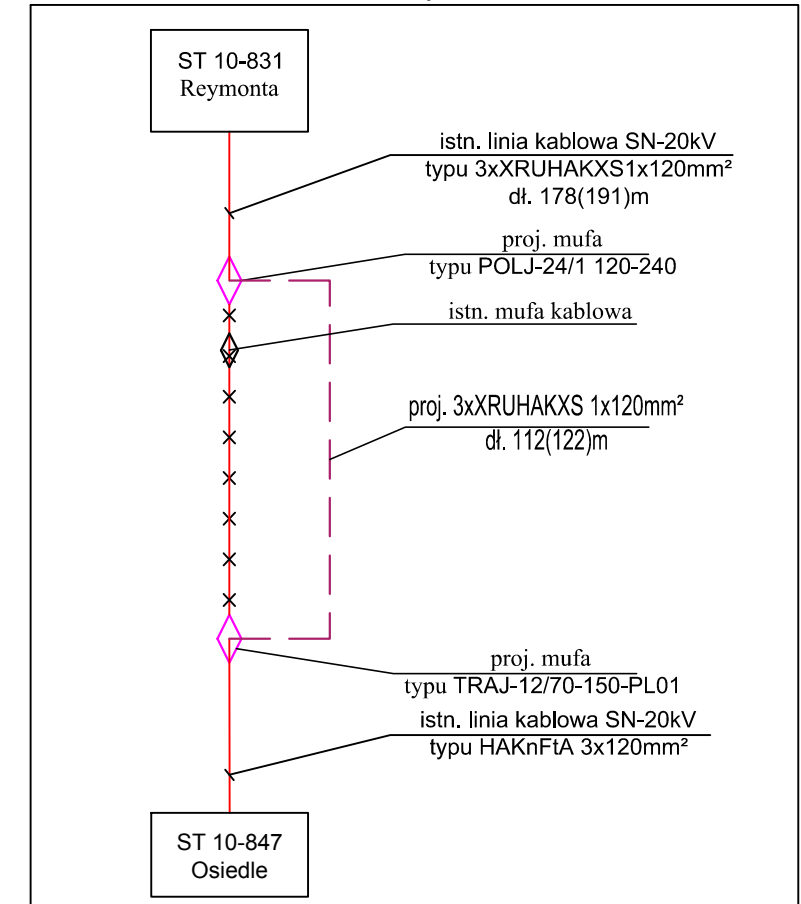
ST 10-831
Reymonta

istn. linia kablowa SN-20kV
typu 3xXRUHAKXS1x120mm²
dł. 178(191)m

proj. mufa
typu POLJ-24/1 120-240

istn. mufa kablowa

proj. 3xXRUHAKXS 1x120mm²
dł. 112(122)m

proj. mufa
typu TRAJ-12/70-150-PL01

istn. linia kablowa SN-20kV
typu HAKnFtA 3x120mm²

ST 10-847
Osiedle